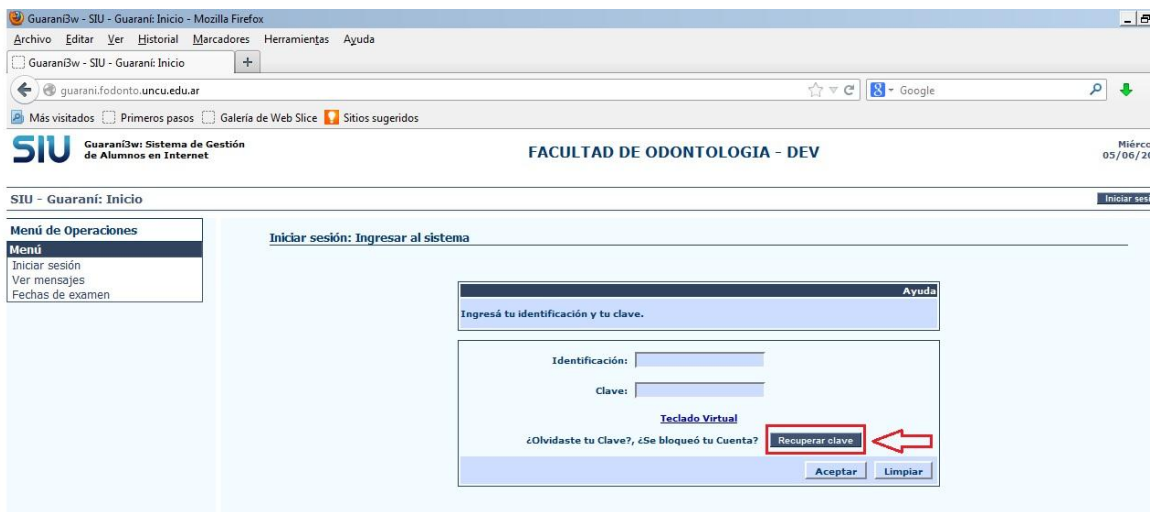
Guarani3w - SIU - Guarani: Inicio - Mozilla Firefox

Archivo Editar Ver Historial Marcadores Herramientas Ayuda

Guarani3w - SIU - Guarani: Inicio +

guarani.fodonto.uncu.edu.ar

Google

Más visitados Primeros pasos Galería de Web Slice Sitios sugeridos

SIU Guaraní3w: Sistema de Gestión de Alumnos en Internet

FACULTAD DE ODONTOLOGIA - DEV

Miérc
05/06/2

SIU - Guaraní: Inicio

Iniciar ses

Menú de Operaciones
Menú
Iniciar sesión
Ver mensajes
Fechas de examen

Iniciar sesión: Ingresar al sistema

Ayuda
Ingresá tu identificación y tu clave.

Identificación:

Clave:

Teclado Virtual

¿Olvidaste tu Clave?, ¿Se bloqueó tu Cuenta? Recuperar clave

Aceptar Limpiar